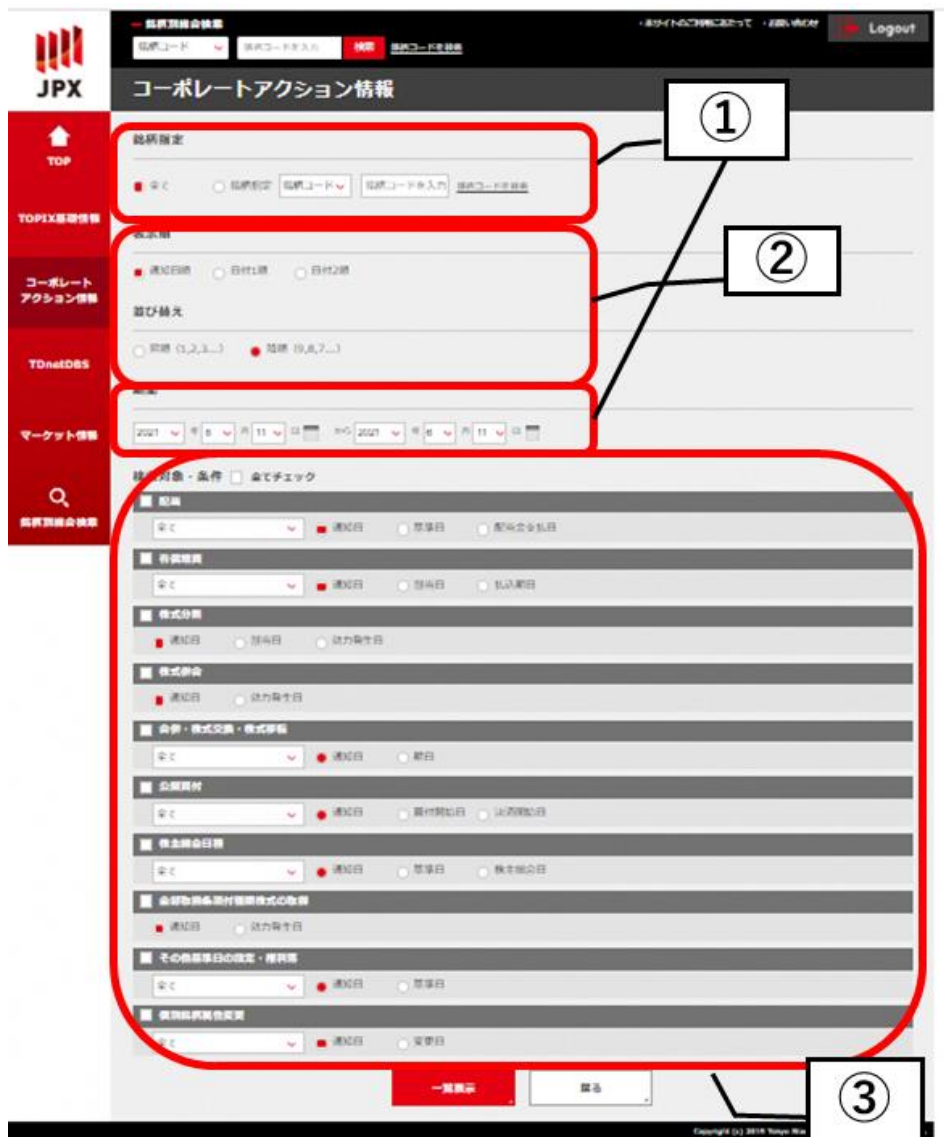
JPX

銘柄別総合検索
銘柄コード 銘柄コードを入力 検索 銘柄コードを検索
本サイトのご利用にあたって お問い合わせ Logout

TOP
TOPIX基礎情報
コーポレートアクション情報
TDnetDBS
マーケット情報
銘柄別総合検索

コーポレートアクション情報

①
②
③

銘柄指定
全て 銘柄指定 銘柄コード 銘柄コードを入力 銘柄コードを検索

表示順
通知日順 日付1順 日付2順

並び替え
昇順 (1,2,3...) 降順 (9,8,7...)

期間
2021 年 6 月 11 日 から 2021 年 6 月 11 日

検索対象・条件 全てチェック

配当
全て 通知日 基準日 配当金支払日

有償増資
全て 通知日 割当日 払込期日

株式分割
通知日 割当日 効力発生日

株式併合
通知日 効力発生日

合併・株式交換・株式移転
全て 通知日 期日

公開買付
全て 通知日 買付開始日 決済開始日

株主総会日程
全て 通知日 基準日 株主総会日

全部取得条項付種類株式の取得
通知日 効力発生日

その他基準日の設定・権利落
全て 通知日 基準日

個別銘柄異動変更
全て 通知日 変更日

一覧表示 戻る

Copyright (c) 2018 Tokyo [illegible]